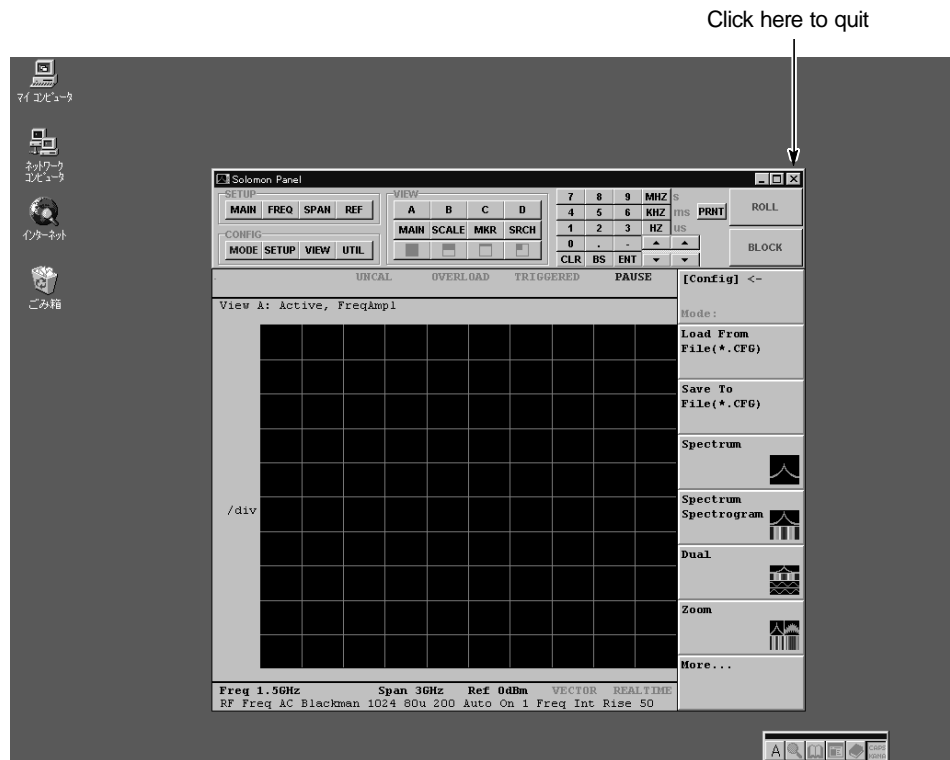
Click here to quit

マイ コンピュータ

ネットワーク コンピュータ

インターネット

ごみ箱

Solomon Panel

SETUP
MAIN FREQ SPAN REF
CONFIG
MODE SETUP VIEW UTIL

VIEW
A B C D
MAIN SCALE MKR SRCH

7 8 9 MHZ s
4 5 6 KHZ ms PRNT
1 2 3 HZ us
0 . -
CLR BS ENT

ROLL

BLOCK

UNCAL OVERLOAD TRIGGERED PAUSE

[Config] <-

Mode:

View A: Active, FreqAmpl

/div

Load From File(*.CFG)

Save To File(*.CFG)

Spectrum

Spectrum Spectrogram

Dual

Zoom

More...

Freq 1.5GHz Span 3GHz Ref 0dBm VECTOR REALTIME
RF Freq AC Blackman 1024 80u 200 Auto On 1 Freq Int Rise 50

A